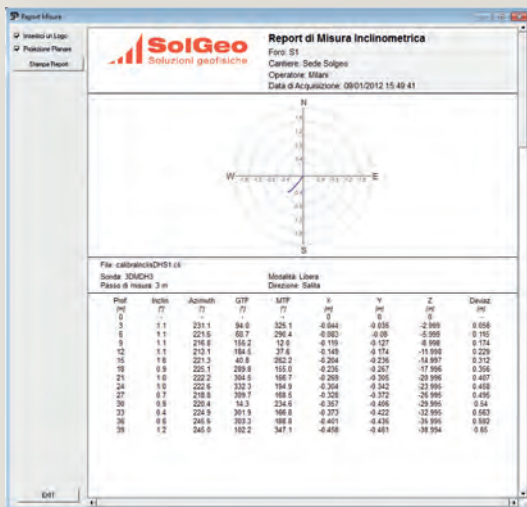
Report Misura

Inserisci un Logo
Proiezione Planare
Stampa Report

SolGeo
Soluzioni geofisiche

Report di Misura Inclinometrica
Foro: S1
Cantiere: Sede Solgeo
Operatore: Milani
Data di Acquisizione: 09/01/2012 15.49.41

N
W
E
S

File: calibraInclsDHS1.cli
Sonda: 3DMDH3
Passo di misura: 3 m
Modalità: Libera
Direzione: Salita

| Prof. (m) | Inclin (°) | Azimuth (°) | GTF (°) | MTF (°) | X (m) | Y (m) | Z (m) | Deviaz (m) |
|---|---|---|---|---|---|---|---|---|
| 0 | - | - | - | - | 0 | 0 | 0 | 0 |
| 3 | 1.1 | 231.1 | 94.0 | 325.1 | -0.044 | -0.035 | -2.999 | 0.056 |
| 6 | 1.1 | 221.5 | 60.7 | 290.4 | -0.083 | -0.08 | -5.999 | 0.115 |
| 9 | 1.1 | 216.8 | 155.2 | 12.0 | -0.119 | -0.127 | -8.998 | 0.174 |
| 12 | 1.1 | 213.1 | 184.5 | 37.6 | -0.149 | -0.174 | -11.998 | 0.229 |
| 15 | 1.0 | 221.3 | 40.8 | 262.2 | -0.204 | -0.236 | -14.997 | 0.312 |
| 18 | 0.9 | 225.1 | 289.8 | 155.0 | -0.236 | -0.267 | -17.996 | 0.356 |
| 21 | 1.0 | 222.2 | 304.6 | 166.7 | -0.269 | -0.305 | -20.996 | 0.407 |
| 24 | 1.0 | 222.6 | 332.3 | 194.9 | -0.304 | -0.342 | -23.996 | 0.458 |
| 27 | 0.7 | 218.8 | 309.7 | 168.8 | -0.328 | -0.372 | -26.996 | 0.495 |
| 30 | 0.8 | 220.4 | 14.3 | 234.6 | -0.357 | -0.406 | -29.995 | 0.54 |
| 33 | 0.4 | 224.9 | 301.9 | 166.8 | -0.373 | -0.422 | -32.995 | 0.563 |
| 36 | 0.6 | 245.9 | 303.3 | 166.0 | -0.401 | -0.435 | -35.995 | 0.592 |
| 39 | 1.2 | 245.9 | 102.2 | 347.1 | -0.458 | -0.461 | -38.994 | 0.65 |

EXIT